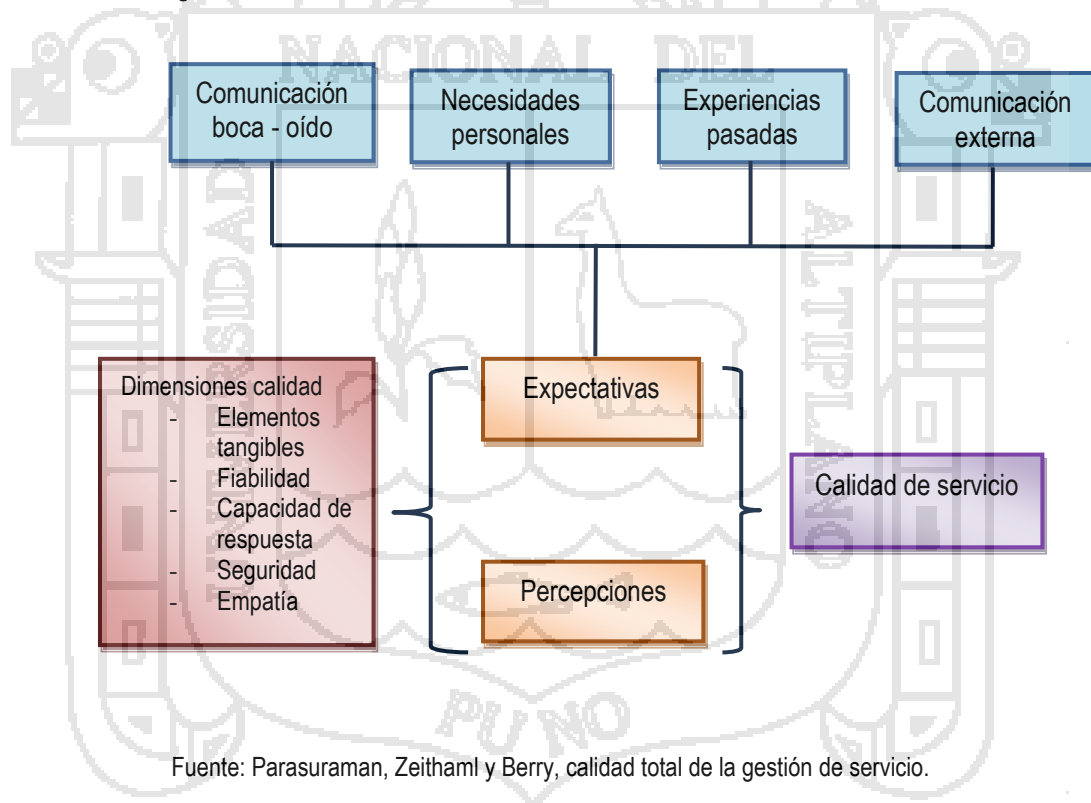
Comunicación boca - oído

Necesidades personales

Experiencias pasadas

Comunicación externa

Dimensiones calidad
- Elementos tangibles
- Fiabilidad
- Capacidad de respuesta
- Seguridad
- Empatía

Expectativas

Percepciones

Calidad de servicio

Fuente: Parasuraman, Zeithaml y Berry, calidad total de la gestión de servicio.